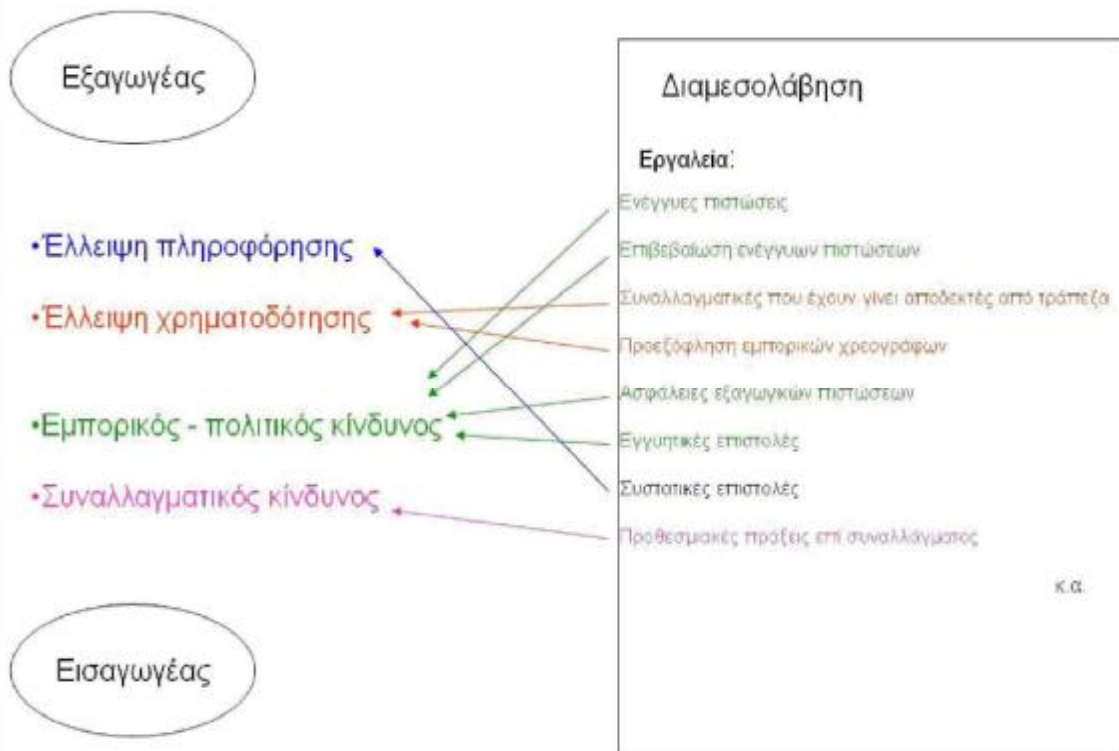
Εξαγωγέας

•Έλλειψη πληροφόρησης

•Έλλειψη χρηματοδότησης

•Εμπορικός - πολιτικός κίνδυνος

•Συναλλαγματικός κίνδυνος

Εισαγωγέας

Διαμεσολάβηση

Εργαλεία:

Ενέγγυες πιστώσεις

Επιβεβαίωση ενέγγυων πιστώσεων

Συναλλαγματικές που έχουν γίνει αποδεκτές από τράπεζα

Προεξόφληση εμπορικών χρεογράφων

Ασφάλειες εξαγωγικών πιστώσεων

Εγγυητικές επιστολές

Συστατικές επιστολές

Προθεσμιακές πράξεις επί συναλλάγματος

κ.α.